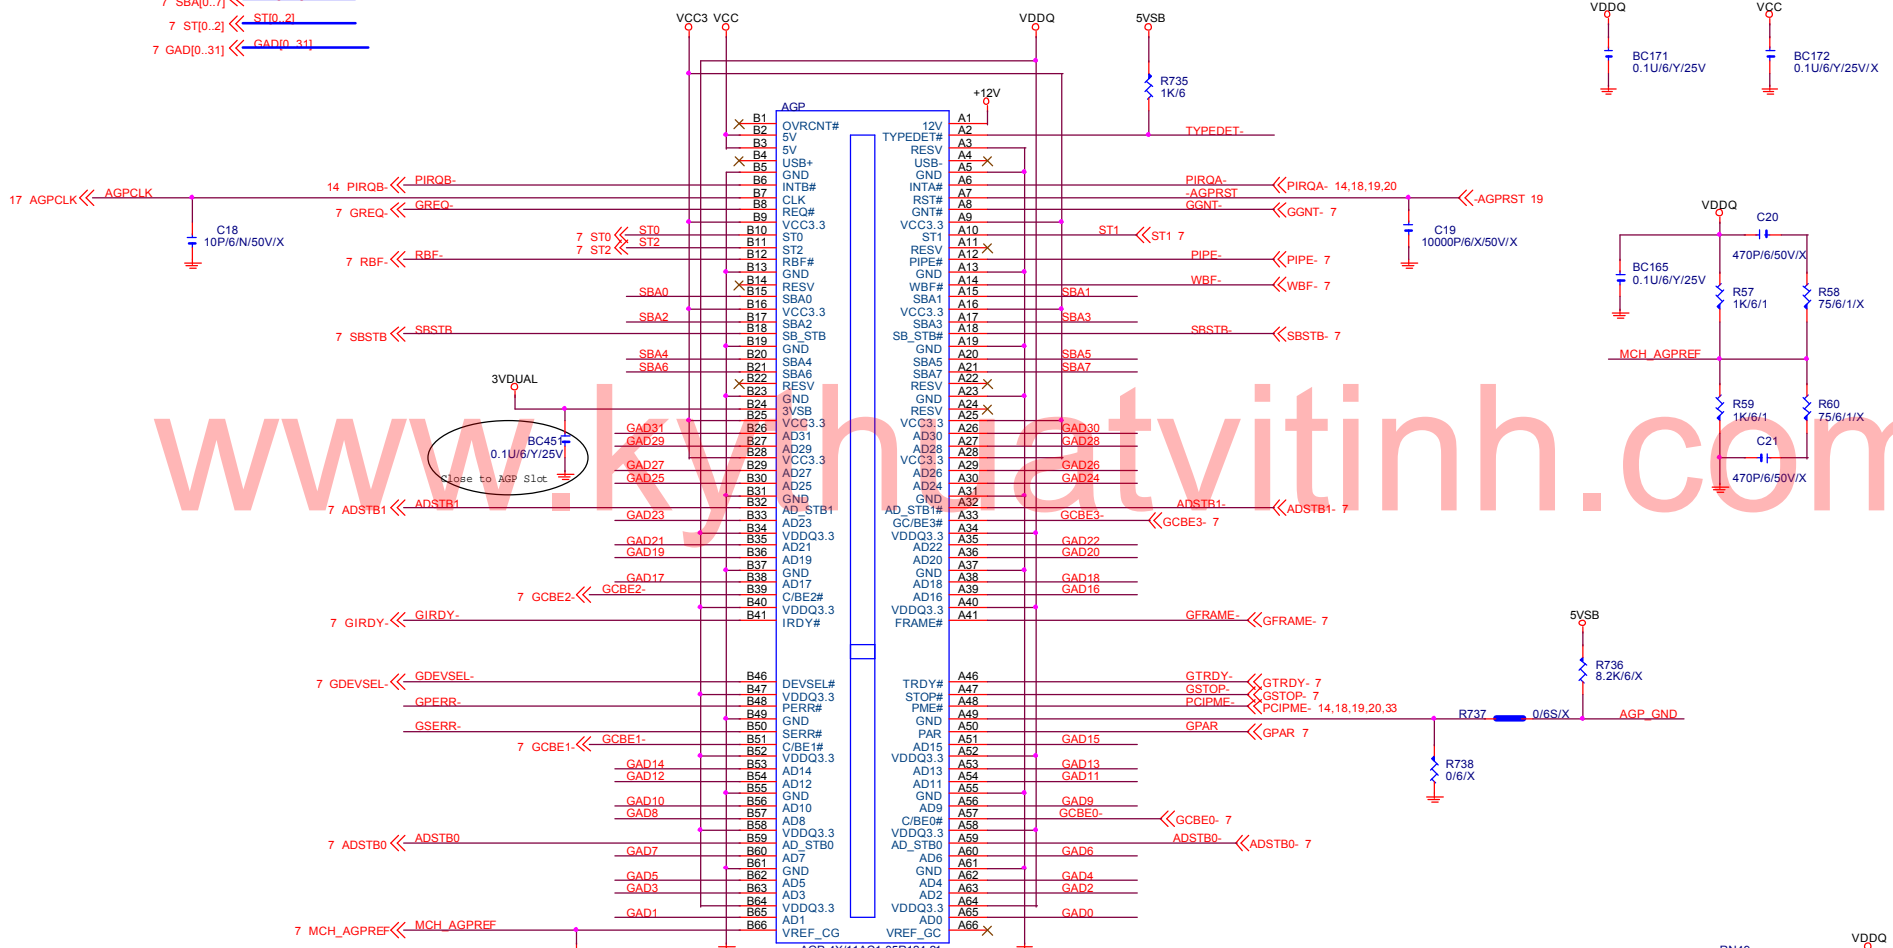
7 SBA[0..7]
7 ST[0..2] ST[0..2]
7 GAD[0..31] GAD[0..31]

VCC3 VCC VDDQ 5VSB VDDQ VCC

BC171 0.1U/6/Y/25V
BC172 0.1U/6/Y/25V/X

R735 1K/6

+12V

AGP

| | | | |
|---|---|---|---|
| B1 | OVRCNT# | 12V | A1 |
| B2 | 5V | TYPEDET# | A2 |
| B3 | 5V | RESV | A3 |
| B4 | USB+ | USB- | A4 |
| B5 | GND | GND | A5 |
| B6 | INTB# | INTA# | A6 |
| B7 | CLK | RST# | A7 |
| B8 | REQ# | GNT# | A8 |
| B9 | VCC3.3 | VCC3.3 | A9 |
| B10 | ST0 | ST1 | A10 |
| B11 | ST2 | RESV | A11 |
| B12 | RBF# | PIPE# | A12 |
| B13 | GND | GND | A13 |
| B14 | RESV | WBF# | A14 |
| B15 | SBA0 | SBA1 | A15 |
| B16 | VCC3.3 | VCC3.3 | A16 |
| B17 | SBA2 | SBA3 | A17 |
| B18 | SB_STB | SB_STB# | A18 |
| B19 | GND | GND | A19 |
| B20 | SBA4 | SBA5 | A20 |
| B21 | SBA6 | SBA7 | A21 |
| B22 | RESV | RESV | A22 |
| B23 | GND | GND | A23 |
| B24 | 3VSB | RESV | A24 |
| B25 | VCC3.3 | VCC3.3 | A25 |
| B26 | AD31 | AD30 | A26 |
| B27 | AD29 | AD28 | A27 |
| B28 | VCC3.3 | VCC3.3 | A28 |
| B29 | AD27 | AD26 | A29 |
| B30 | AD25 | AD24 | A30 |
| B31 | GND | GND | A31 |
| B32 | AD_STB1 | AD_STB1# | A32 |
| B33 | AD23 | GC/BE3# | A33 |
| B34 | VDDQ3.3 | VDDQ3.3 | A34 |
| B35 | AD21 | AD22 | A35 |
| B36 | AD19 | AD20 | A36 |
| B37 | GND | GND | A37 |
| B38 | AD17 | AD18 | A38 |
| B39 | C/BE2# | AD16 | A39 |
| B40 | VDDQ3.3 | VDDQ3.3 | A40 |
| B41 | IRDY# | FRAME# | A41 |
| B46 | DEVSEL# | TRDY# | A46 |
| B47 | VDDQ3.3 | STOP# | A47 |
| B48 | PERR# | PME# | A48 |
| B49 | GND | GND | A49 |
| B50 | SERR# | PAR | A50 |
| B51 | C/BE1# | AD15 | A51 |
| B52 | VDDQ3.3 | VDDQ3.3 | A52 |
| B53 | AD14 | AD13 | A53 |
| B54 | AD12 | AD11 | A54 |
| B55 | GND | GND | A55 |
| B56 | AD10 | AD9 | A56 |
| B57 | AD8 | C/BE0# | A57 |
| B58 | VDDQ3.3 | VDDQ3.3 | A58 |
| B59 | AD_STB0 | AD_STB0 | A59 |
| B60 | AD7 | AD6 | A60 |
| B61 | GND | GND | A61 |
| B62 | AD5 | AD4 | A62 |
| B63 | AD3 | AD2 | A63 |
| B64 | VDDQ3.3 | VDDQ3.3 | A64 |
| B65 | AD1 | AD0 | A65 |
| B66 | VREF_CG | VREF_GC | A66 |

TYPEDET-
17 AGPCLK AGPCLK
14 PIRQB- PIRQB-
7 GREQ- GREQ-
C18 10P/6/N/50V/X
7 ST0 ST0
7 ST2 ST2
7 RBF- RBF-
SBA0 SBA2
7 SBSTB SBSTB
SBA4 SBA6
3VDUAL
BC451 0.1U/6/Y/25V
Close to AGP Slot
GAD31 GAD29 GAD27 GAD25
7 ADSTB1 ADSTB1
GAD23 GAD21 GAD19 GAD17
7 GCBE2- GCBE2-
7 GIRDY- GIRDY-
7 GDEVSEL- GDEVSEL-
GPERR-
GSERR-
7 GCBE1- GCBE1-
GAD14 GAD12 GAD10 GAD8
7 ADSTB0 ADSTB0
GAD7 GAD5 GAD3 GAD1
7 MCH_AGPREF MCH_AGPREF

PIRQA- PIRQA- 14,18,19,20
-AGPRST -AGPRST 19
GGNT- GGNT- 7
C19 10000P/6/X/50V/X
ST1 ST1 7
PIPE- PIPE- 7
WBF- WBF- 7
SBA1 SBA3
SBSTB- SBSTB- 7
SBA5 SBA7
GAD30 GAD28 GAD26 GAD24
ADSTB1- ADSTB1- 7
GCBE3- GCBE3- 7
GAD22 GAD20 GAD18 GAD16
GFRAME- GFRAME- 7
GTRDY- GTRDY- 7
GSTOP- GSTOP- 7
PCIPME- PCIPME- 14,18,19,20,33
GPAR GPAR 7
GAD15 GAD13 GAD11 GAD9
GCBE0- GCBE0- 7
ADSTB0- ADSTB0- 7
GAD6 GAD4 GAD2 GAD0

VDDQ
C20 470P/6/50V/X
BC165 0.1U/6/Y/25V
R57 1K/6/1
R58 75/6/1/X
MCH_AGPREF
R59 1K/6/1
R60 75/6/1/X
C21 470P/6/50V/X

5VSB
R736 8.2K/6/X
R737 0/6S/X AGP_GND
R738 0/6/X

VDDQ

www.kythuatvitinh.com